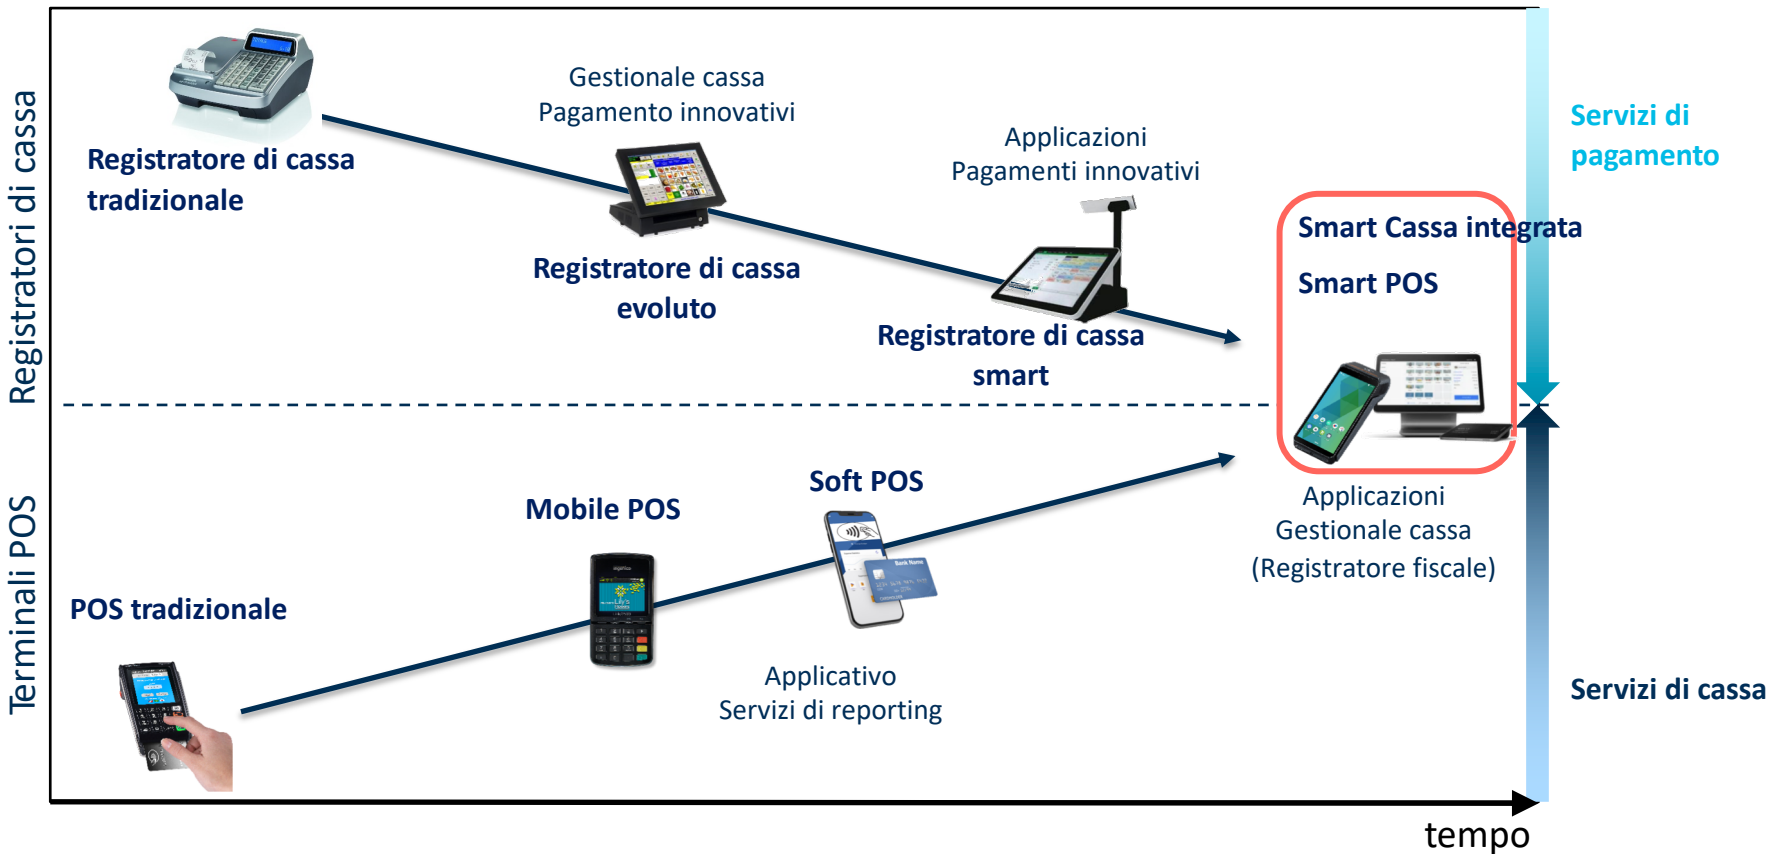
Registratori di cassa

Terminali POS

Registratore di cassa tradizionale

Gestionale cassa
Pagamento innovativi

Registratore di cassa evoluto

Applicazioni
Pagamenti innovativi

Registratore di cassa smart

Servizi di pagamento

Smart Cassa integrata

Smart POS

Applicazioni
Gestionale cassa
(Registratore fiscale)

Soft POS

Mobile POS

POS tradizionale

Applicativo
Servizi di reporting

Servizi di cassa

tempo